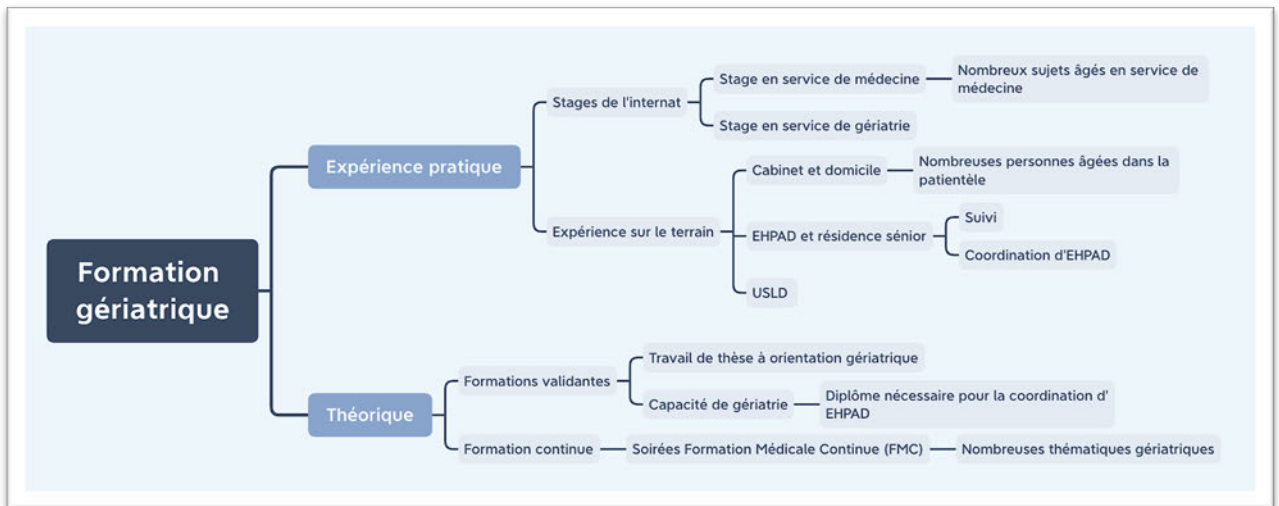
Formation gériatrique

Expérience pratique

Stages de l'internat

Stage en service de médecine

Nombreux sujets âgés en service de médecine

Stage en service de gériatrie

Expérience sur le terrain

Cabinet et domicile

Nombreuses personnes âgées dans la patientèle

EHPAD et résidence sénior

Suivi

Coordination d'EHPAD

USLD

Théorique

Formations validantes

Travail de thèse à orientation gériatrique

Capacité de gériatrie

Diplôme nécessaire pour la coordination d' EHPAD

Formation continue

Soirées Formation Médicale Continue (FMC)

Nombreuses thématiques gériatriques